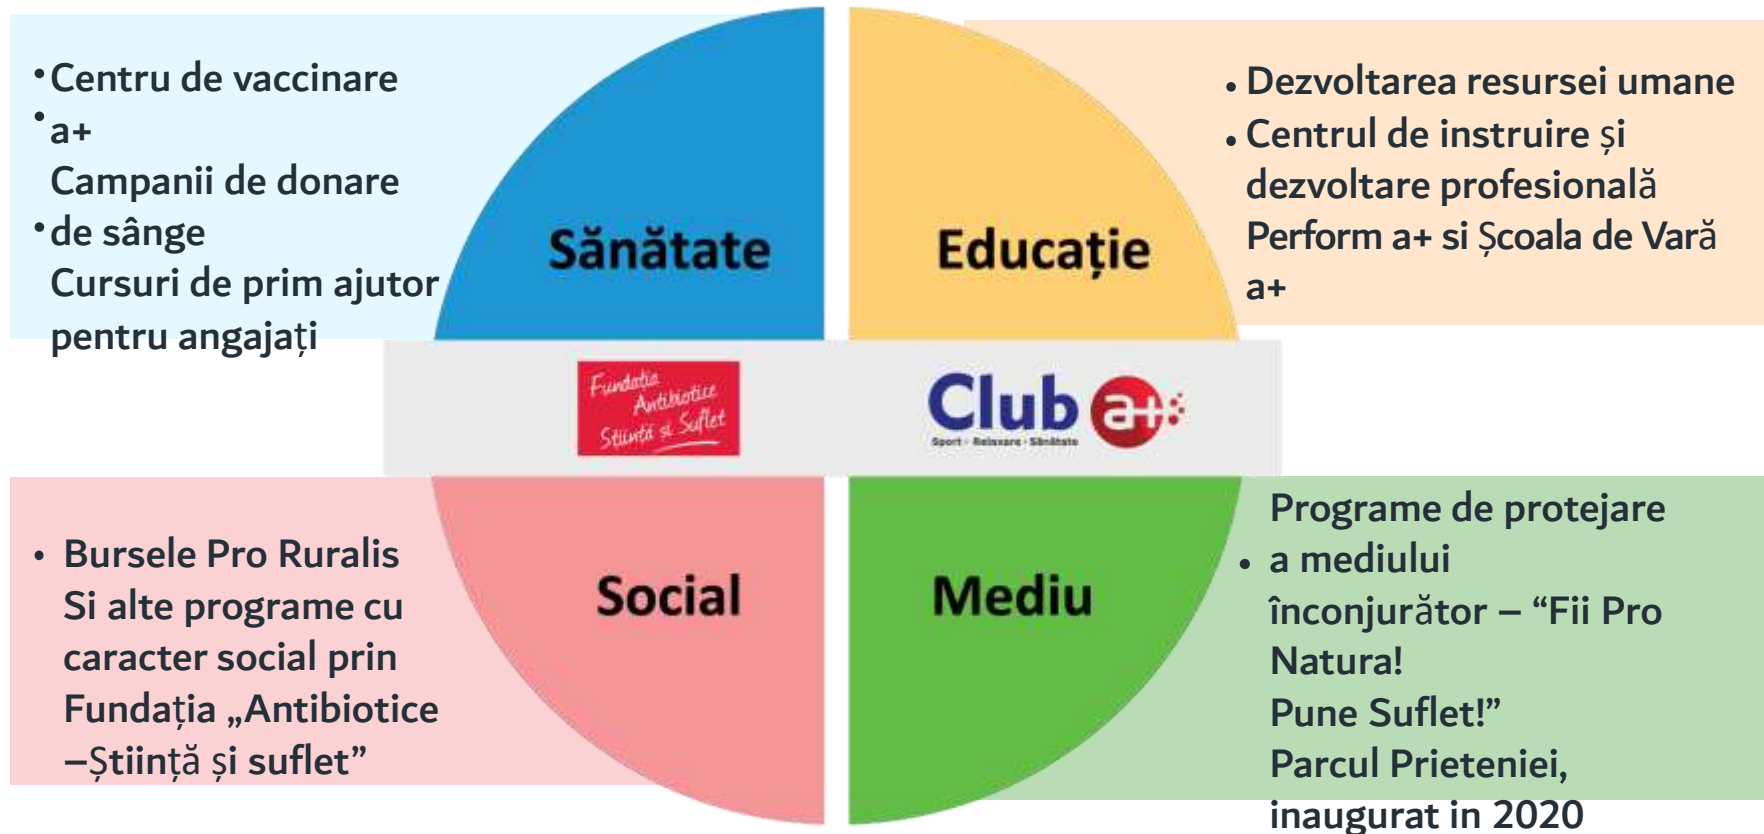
•Centru de vaccinare
•a+
Campanii de donare
•de sânge
Cursuri de prim ajutor pentru angajați

Sănătate

Educație

• Dezvoltarea resursei umane
• Centrul de instruire și dezvoltare profesională Perform a+ si Școala de Vară a+

Fundația Antibiotice Știință și Suflet

Club a+
Sport • Relaxare • Sănătate

• Bursele Pro Ruralis
Si alte programe cu caracter social prin Fundația „Antibiotice –Știință și suflet”

Social

Mediu

Programe de protejare
• a mediului înconjurător – “Fii Pro Natura!
Pune Suflet!”
Parcul Prieteniei, inaugurat in 2020